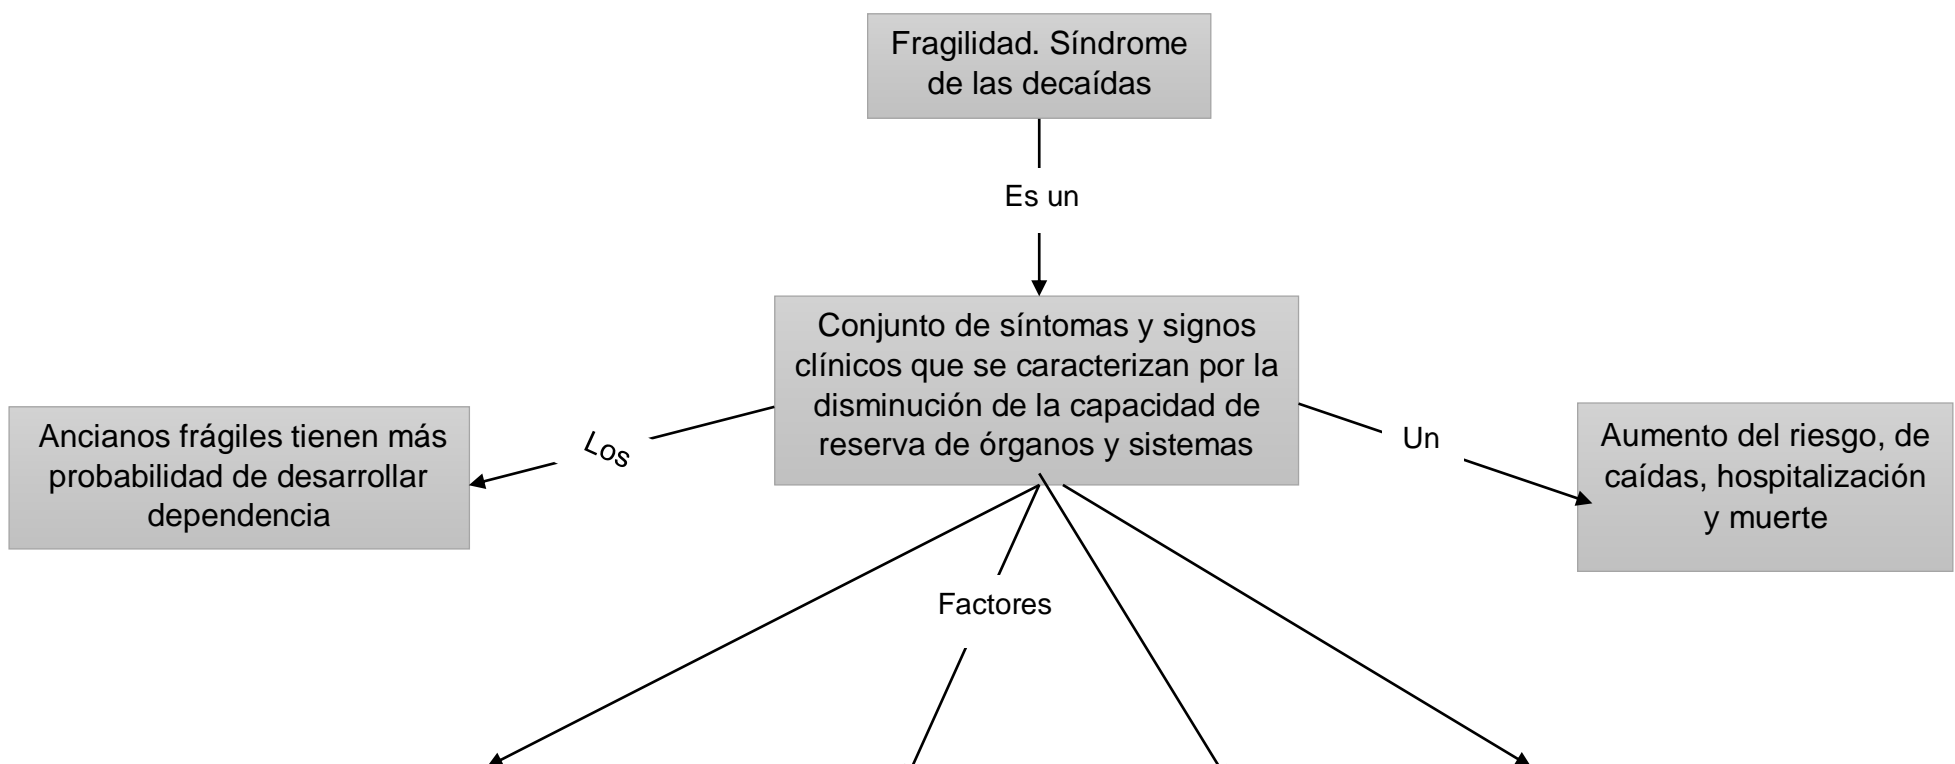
Fragilidad. Síndrome de las decaídas

Es un

Conjunto de síntomas y signos clínicos que se caracterizan por la disminución de la capacidad de reserva de órganos y sistemas

Los

Ancianos frágiles tienen más probabilidad de desarrollar dependencia

Un

Aumento del riesgo, de caídas, hospitalización y muerte

Factores